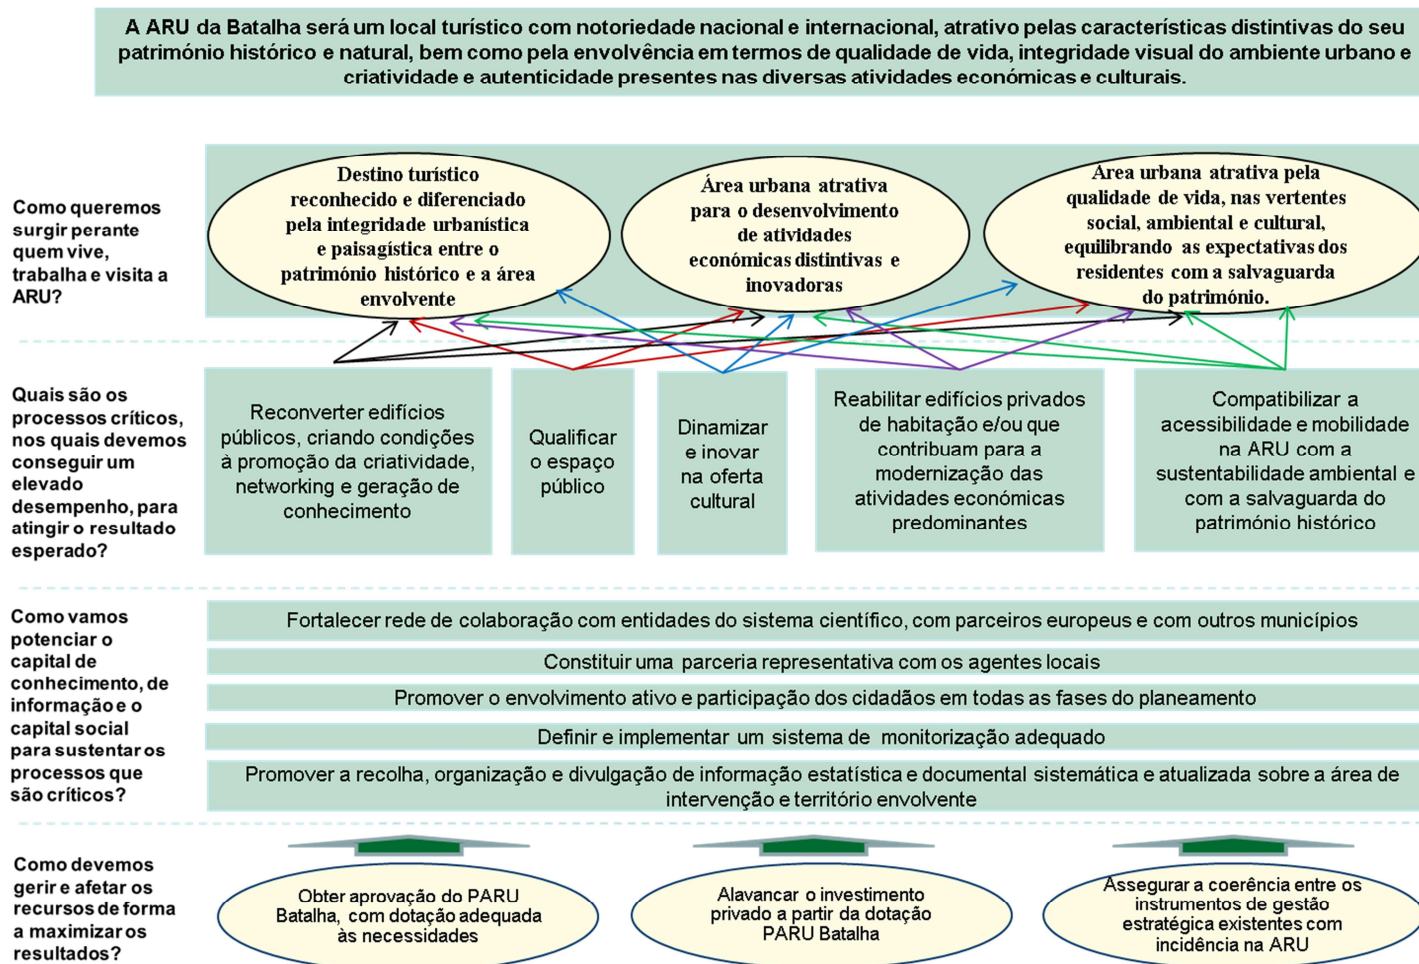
A ARU da Batalha será um local turístico com notoriedade nacional e internacional, atrativo pelas características distintivas do seu património histórico e natural, bem como pela envolvência em termos de qualidade de vida, integridade visual do ambiente urbano e criatividade e autenticidade presentes nas diversas atividades económicas e culturais.

Como queremos surgir perante quem vive, trabalha e visita a ARU?

Destino turístico reconhecido e diferenciado pela integridade urbanística e paisagística entre o património histórico e a área envolvente

Área urbana atrativa para o desenvolvimento de atividades económicas distintivas e inovadoras

Área urbana atrativa pela qualidade de vida, nas vertentes social, ambiental e cultural, equilibrando as expectativas dos residentes com a salvaguarda do património.

Quais são os processos críticos, nos quais devemos conseguir um elevado desempenho, para atingir o resultado esperado?

Reconverter edifícios públicos, criando condições à promoção da criatividade, networking e geração de conhecimento

Qualificar o espaço público

Dinamizar e inovar na oferta cultural

Reabilitar edifícios privados de habitação e/ou que contribuam para a modernização das atividades económicas predominantes

Compatibilizar a acessibilidade e mobilidade na ARU com a sustentabilidade ambiental e com a salvaguarda do património histórico

Como vamos potenciar o capital de conhecimento, de informação e o capital social para sustentar os processos que são críticos?

Fortalecer rede de colaboração com entidades do sistema científico, com parceiros europeus e com outros municípios

Constituir uma parceria representativa com os agentes locais

Promover o envolvimento ativo e participação dos cidadãos em todas as fases do planeamento

Definir e implementar um sistema de monitorização adequado

Promover a recolha, organização e divulgação de informação estatística e documental sistemática e atualizada sobre a área de intervenção e território envolvente

Como devemos gerir e afetar os recursos de forma a maximizar os resultados?

Obter aprovação do PARU Batalha, com dotação adequada às necessidades

Alavancar o investimento privado a partir da dotação PARU Batalha

Assegurar a coerência entre os instrumentos de gestão estratégica existentes com incidência na ARU